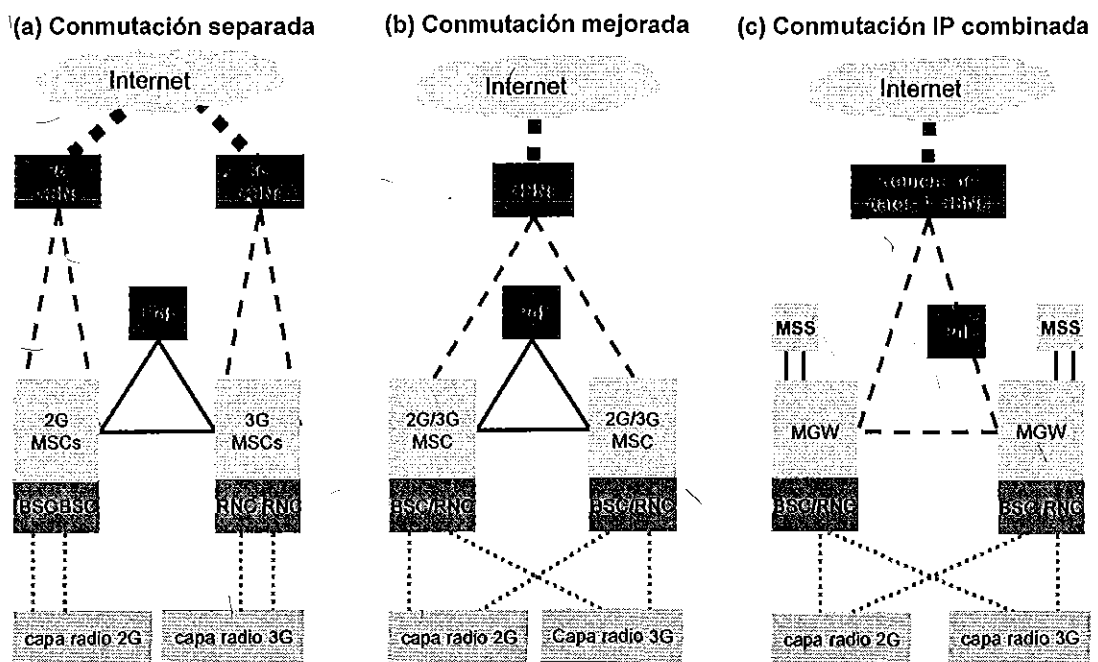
(a) Conmutación separada

Internet

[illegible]

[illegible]

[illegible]

2G MSCs

3G MSCs

BSC BSC

RNC RNC

capa radio 2G

capa radio 3G

(b) Conmutación mejorada

Internet

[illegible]

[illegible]

2G/3G MSC

2G/3G MSC

BSC/RNC

BSC/RNC

capa radio 2G

Capa radio 3G

(c) Conmutación IP combinada

Internet

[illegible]

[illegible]

MSS

MSS

MGW

MGW

BSC/RNC

BSC/RNC

capa radio 2G

capa radio 3G